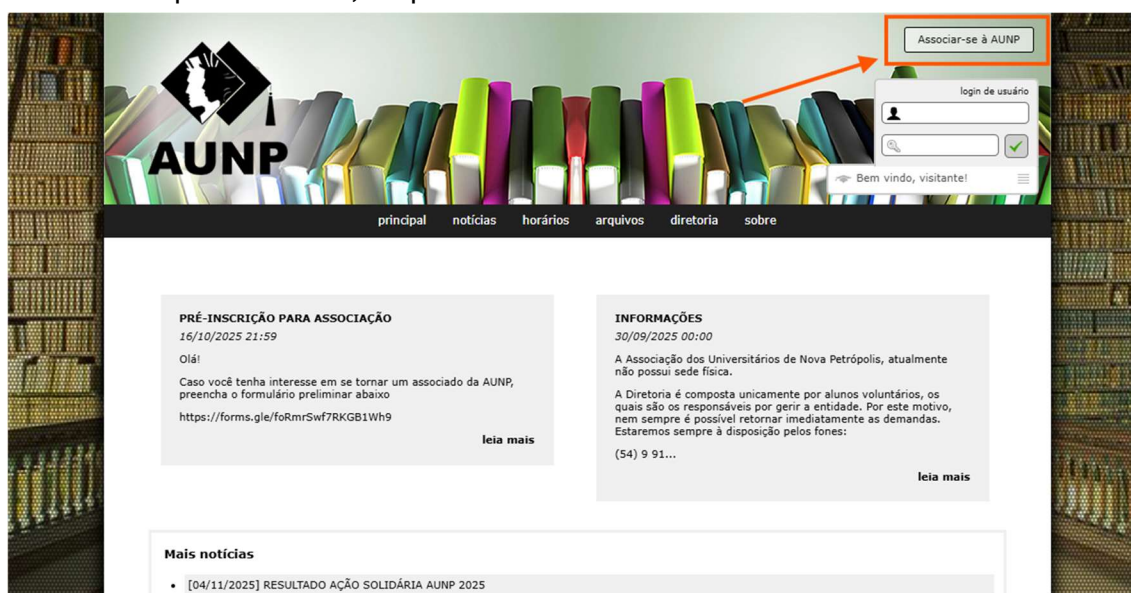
Associar-se à AUNP

login de usuário

Bem vindo, visitante!

AUNP

principal notícias horários arquivos diretoria sobre

PRÉ-INSCRIÇÃO PARA ASSOCIAÇÃO
16/10/2025 21:59

Olá!

Caso você tenha interesse em se tornar um associado da AUNP, preencha o formulário preliminar abaixo

https://forms.gle/foRmrSwf7RKGB1Wh9

leia mais

INFORMAÇÕES
30/09/2025 00:00

A Associação dos Universitários de Nova Petrópolis, atualmente não possui sede física.

A Diretoria é composta unicamente por alunos voluntários, os quais são os responsáveis por gerir a entidade. Por este motivo, nem sempre é possível retornar imediatamente as demandas. Estaremos sempre à disposição pelos fones:

(54) 9 91...

leia mais

Mais notícias

• [04/11/2025] RESULTADO AÇÃO SOLIDÁRIA AUNP 2025